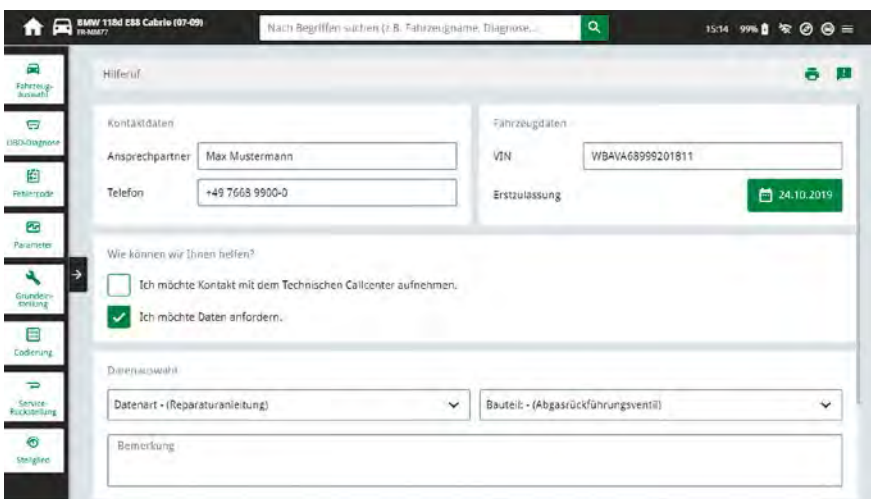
BMW 118d E88 Cabrio (07-09)
FR-MM77

Nach Begriffen suchen (z.B. Fahrzeugname, Diagnose...

15:14 99%

Fahrzeugauswahl

OBD-Diagnose

Fehlercode

Parameter

Grundeinstellung

Codierung

Service-Rückstellung

Steilgleit

Hilferuf

Kontaktdaten

Ansprechpartner Max Mustermann

Telefon +49 7668 9900-0

Fahrzeugdaten

VIN WBAVA68999201811

Erstzulassung 24.10.2019

Wie können wir Ihnen helfen?

Ich möchte Kontakt mit dem Technischen Callcenter aufnehmen.

Ich möchte Daten anfordern.

Datenauswahl

Datenart - (Reparaturanleitung)

Bauteil - (Abgasrückführungsventil)

Bemerkung